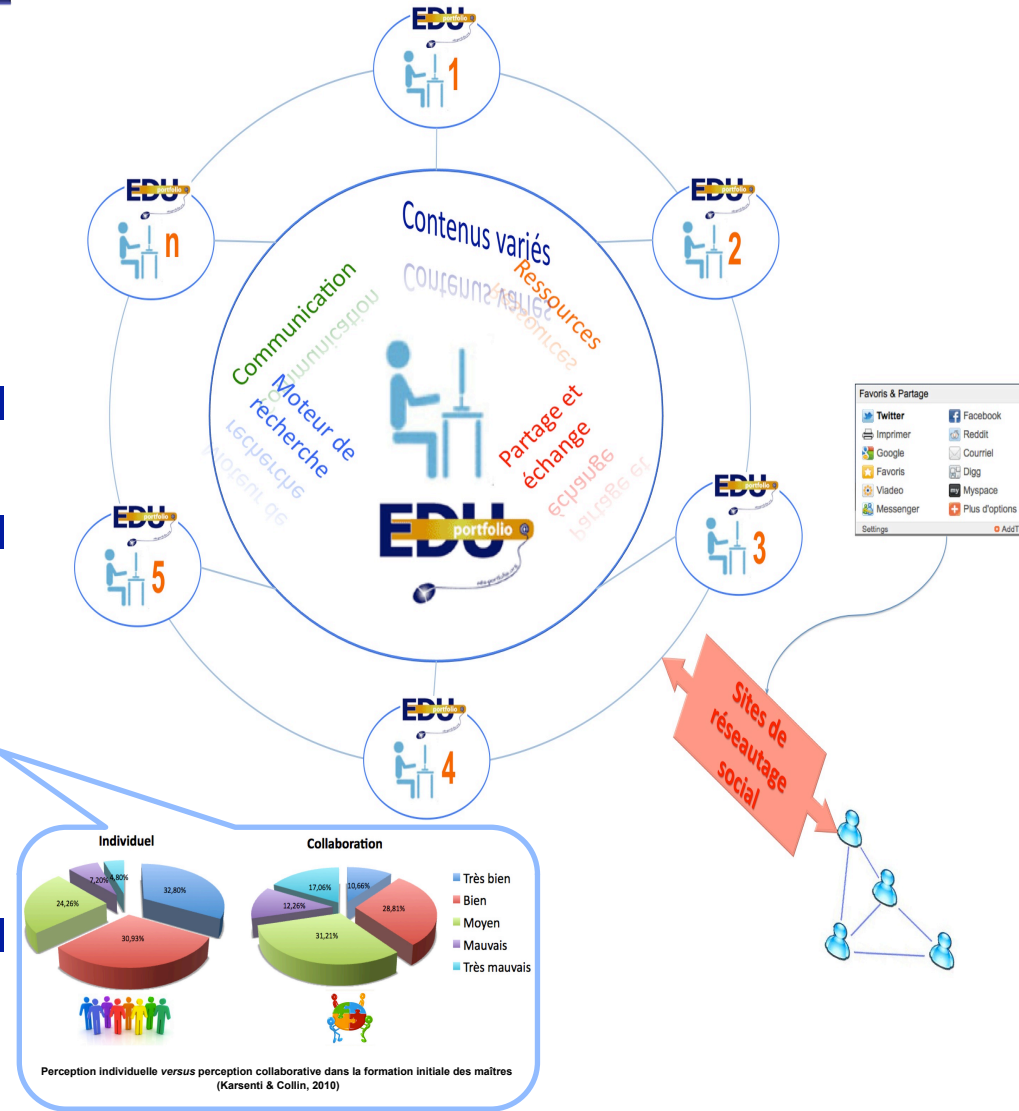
EDU portfolio
1

EDU portfolio
2

EDU portfolio
n

Contenus variés
Ressources
Communication
Moteur de recherche
Partage et échange

EDU portfolio
edu-portfolio.org

EDU portfolio
3

EDU portfolio
5

EDU portfolio
4

Favoris & Partage
Twitter
Facebook
Imprimer
Reddit
Google
Courriel
Favoris
Digg
Viadeo
Myspace
Messenger
Plus d'options
Settings
AddT

Sites de réseautage social

Individuel
32,80%
30,93%
24,26%
7,20%
4,80%

Collaboration
10,66%
28,81%
31,21%
12,26%
17,06%

Très bien
Bien
Moyen
Mauvais
Très mauvais

Perception individuelle versus perception collaborative dans la formation initiale des maîtres (Karsenti & Collin, 2010)